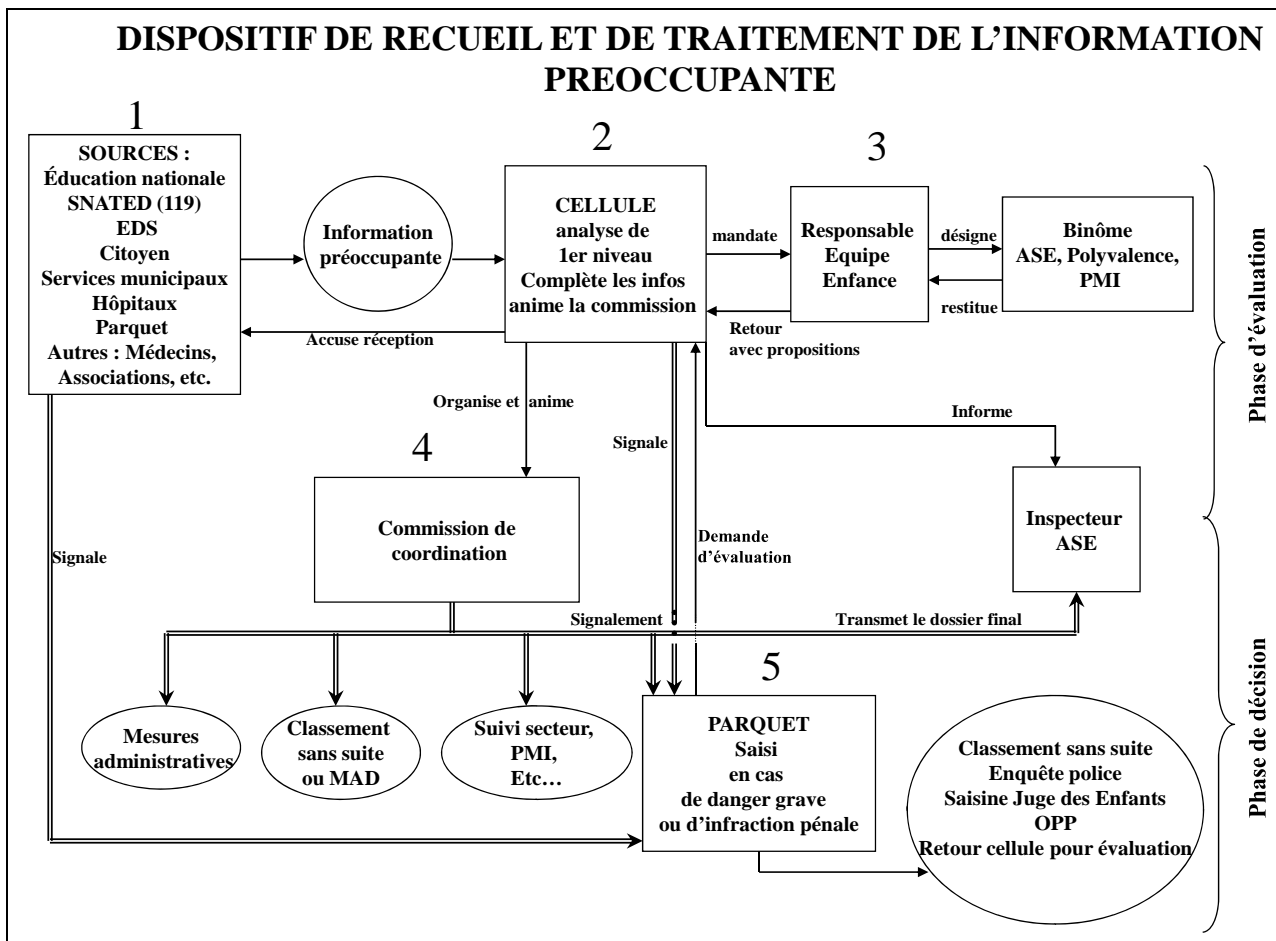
DISPOSITIF DE RECUEIL ET DE TRAITEMENT DE L'INFORMATION PREOCCUPANTE

1

SOURCES :
Éducation nationale
SNATED (119)
EDS
Citoyen
Services municipaux
Hôpitaux
Parquet
Autres : Médecins, Associations, etc.

Information préoccupante

2

CELLULE
analyse de 1er niveau
Complète les infos
anime la commission

mandate

3

Responsable Equipe Enfance

désigne

Binôme
ASE, Polyvalence, PMI

restitue

Retour avec propositions

Accuse réception

Organise et anime

Signale

Informe

4

Commission de coordination

Demande d'évaluation

Inspecteur ASE

Signale

Signalement

Transmet le dossier final

5

Mesures administratives

Classement sans suite ou MAD

Suivi secteur, PMI, Etc…

PARQUET
Saisi
en cas
de danger grave
ou d'infraction pénale

Classement sans suite
Enquête police
Saisine Juge des Enfants
OPP
Retour cellule pour évaluation

Phase d'évaluation

Phase de décision